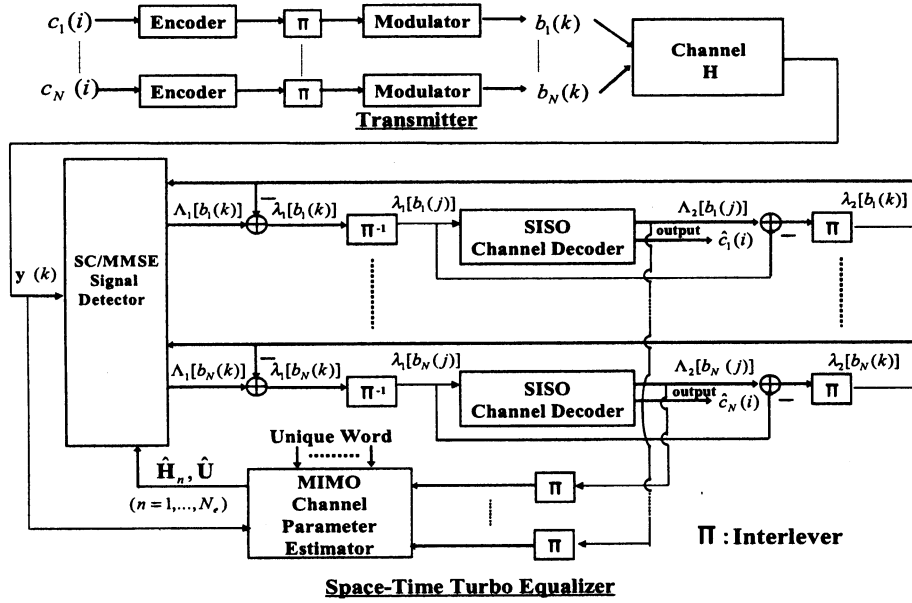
$c_1(i)$ Encoder Π Modulator $b_1(k)$

$c_N(i)$ Encoder Π Modulator $b_N(k)$

Channel H

Transmitter

$\mathbf{y}(k)$

SC/MMSE Signal Detector

$\Lambda_1[b_1(k)]$ $-\lambda_1[b_1(k)]$ $\Pi^{-1}$ $\lambda_1[b_1(j)]$ SISO Channel Decoder $\Lambda_2[b_1(j)]$ output $\hat{c}_1(i)$ $-$ Π $\lambda_2[b_1(k)]$

$\Lambda_1[b_N(k)]$ $-\lambda_1[b_N(k)]$ $\Pi^{-1}$ $\lambda_1[b_N(j)]$ SISO Channel Decoder $\Lambda_2[b_N(j)]$ output $\hat{c}_N(i)$ $-$ Π $\lambda_2[b_N(k)]$

Unique Word

$\hat{\mathbf{H}}_n, \hat{\mathbf{U}}$

$(n=1,\ldots,N_e)$

MIMO Channel Parameter Estimator

Π

Π

Π : Interlever

Space-Time Turbo Equalizer